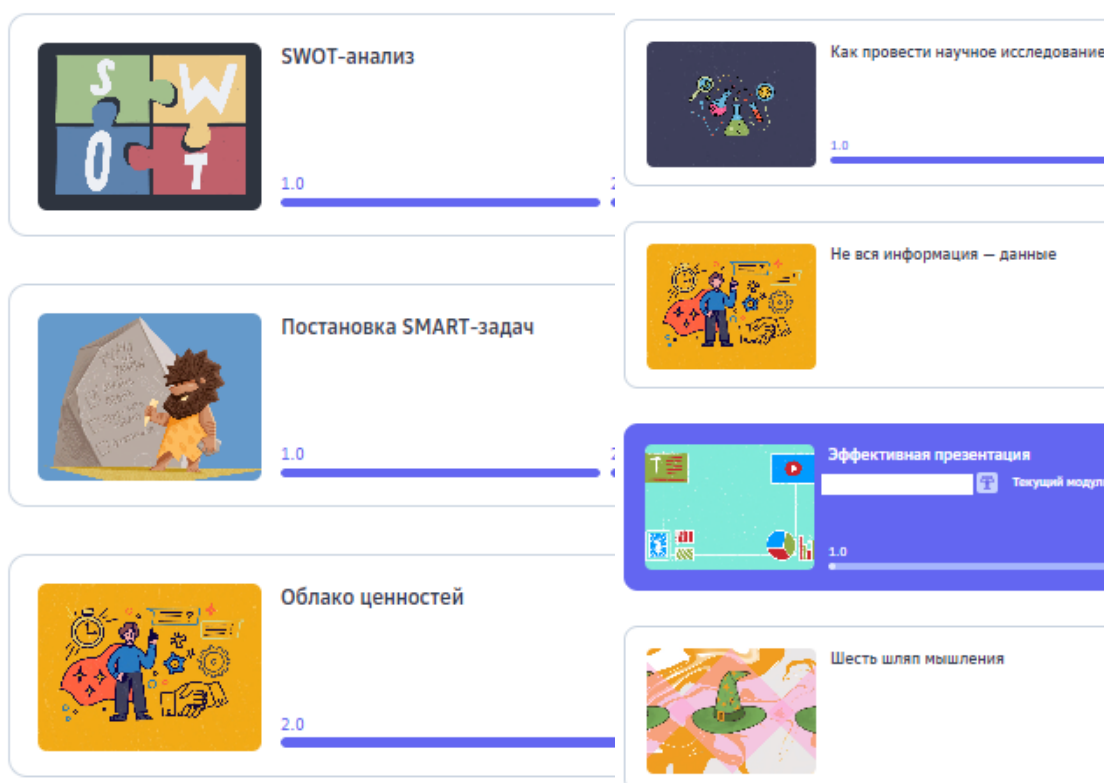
SWOT-анализ

1.0

Постановка SMART-задач

1.0

Облако ценностей

2.0

Как провести научное исследование

1.0

Не вся информация — данные

Эффективная презентация

Текущий модул

1.0

Шесть шляп мышления